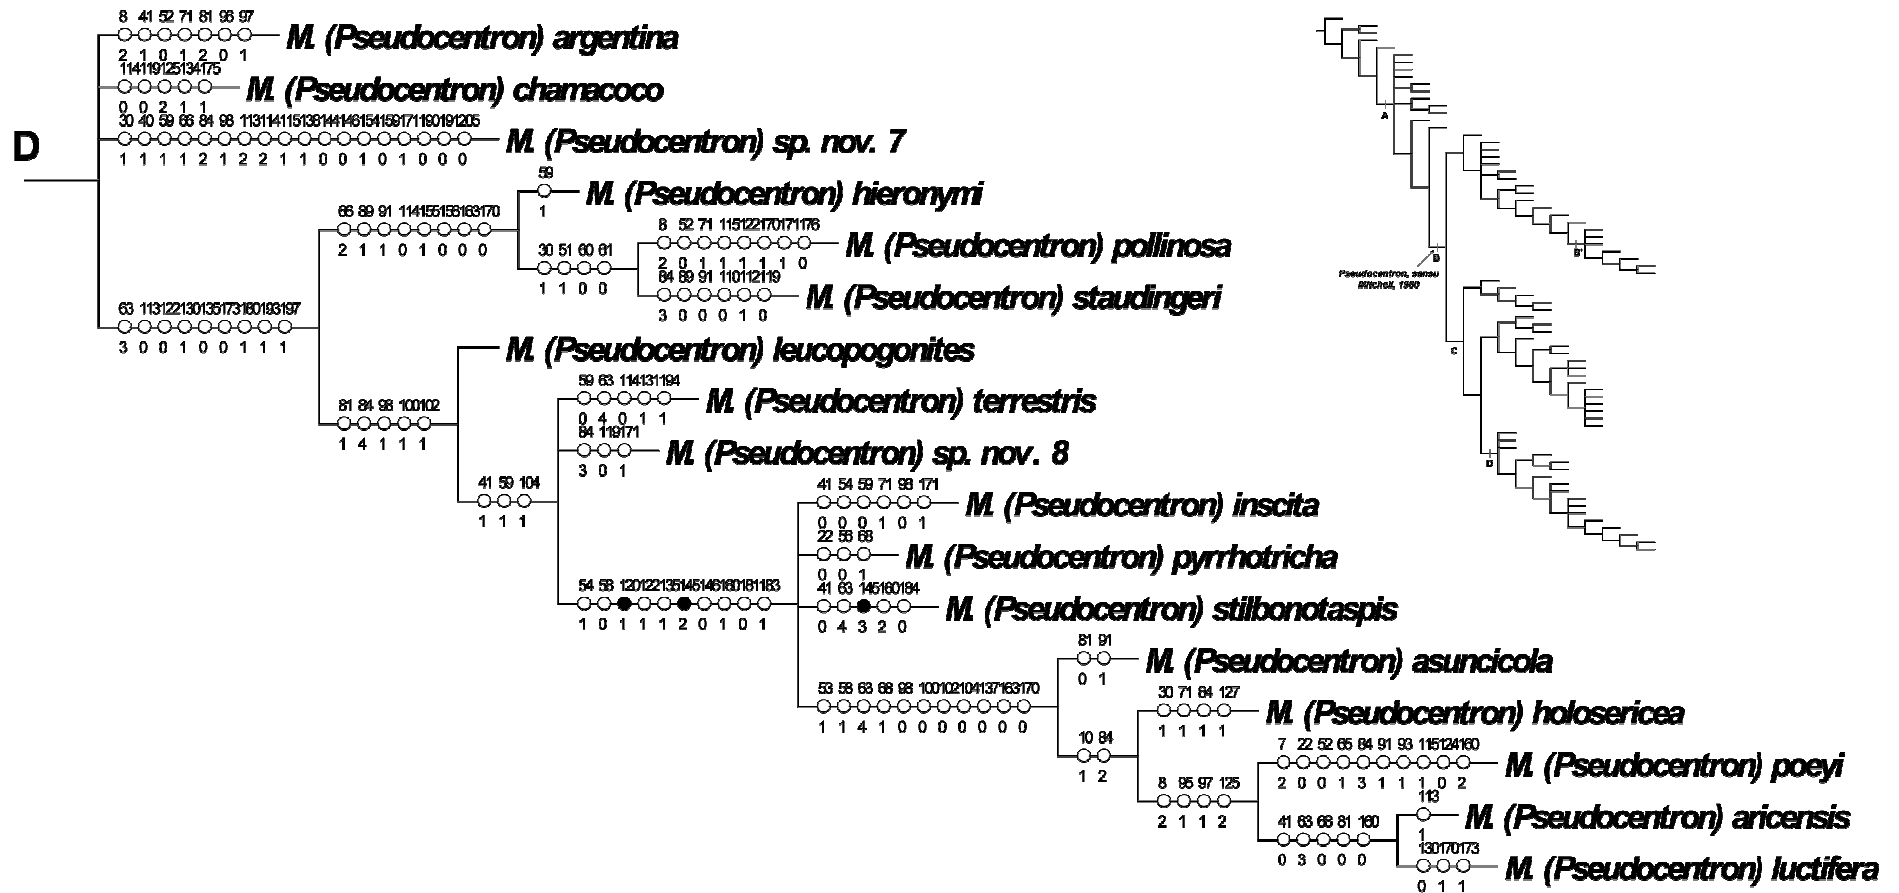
D

8 41 52 71 81 96 97
2 1 0 1 2 0 1
M. (Pseudocentron) argentina

114 119 125 134 175
0 0 2 1 1
M. (Pseudocentron) chamacoco

30 40 59 66 84 98 113 114 115 138 144 146 154 159 171 190 191 205
1 1 1 1 2 1 2 2 1 1 0 0 1 0 1 0 0 0
M. (Pseudocentron) sp. nov. 7

59
1
M. (Pseudocentron) hieronymi

66 89 91 114 155 156 163 170
2 1 1 0 1 0 0 0

8 52 71 115 122 170 171 176
2 0 1 1 1 1 1 0
M. (Pseudocentron) pollinosa

30 51 60 61
1 1 0 0

84 89 91 110 112 119
3 0 0 0 1 0
M. (Pseudocentron) staudingeri

63 113 122 130 135 173 180 193 197
3 0 0 1 0 0 1 1 1

M. (Pseudocentron) leucopogonites

59 63 114 131 194
0 4 0 1 1
M. (Pseudocentron) terrestris

81 84 98 100 102
1 4 1 1 1

84 119 171
3 0 1
M. (Pseudocentron) sp. nov. 8

41 59 104
1 1 1

41 54 59 71 93 171
0 0 0 1 0 1
M. (Pseudocentron) inscita

22 56 68
0 0 1
M. (Pseudocentron) pyrrhotricha

54 58 120 122 135 145 146 160 181 183
1 0 1 1 1 2 0 1 0 1

41 63 145 160 184
0 4 3 2 0
M. (Pseudocentron) stilbonotaspis

81 91
0 1
M. (Pseudocentron) asuncicola

53 58 63 68 93 100 102 104 137 163 170
1 1 4 1 0 0 0 0 0 0 0

30 71 84 127
1 1 1 1
M. (Pseudocentron) holosericea

10 84
1 2

7 22 52 65 84 91 93 115 124 160
2 0 0 1 3 1 1 1 0 2
M. (Pseudocentron) poeyi

8 95 97 125
2 1 1 2

113
1
M. (Pseudocentron) aricensis

41 63 68 81 160
0 3 0 0 0

130 170 173
0 1 1
M. (Pseudocentron) luctifera

A
B
D
Pseudocentron, sensu Mitchell, 1980
C
D